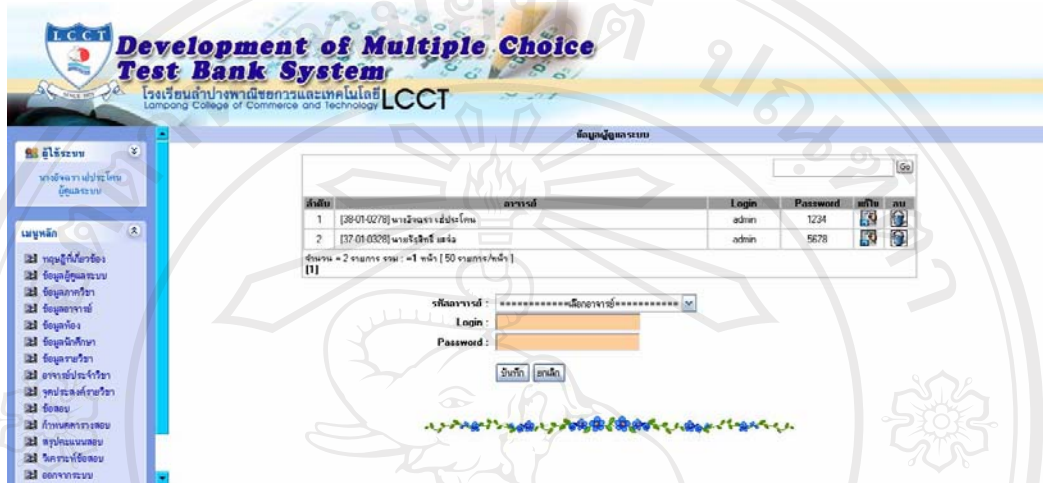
LCCT

Development of Multiple Choice Test Bank System

โรงเรียนลำปางพาณิชยการและเทคโนโลยี LCCT
Lampang College of Commerce and Technology

ผู้ใช้ระบบ

นางอัจฉรา เชประโคน
ผู้ดูแลระบบ

เมนูหลัก

ทฤษฎีที่เกี่ยวข้อง
ข้อมูลผู้ดูแลระบบ
ข้อมูลภาควิชา
ข้อมูลอาจารย์
ข้อมูลห้อง
ข้อมูลนักศึกษา
ข้อมูลรายวิชา
อาจารย์ประจำวิชา
จุดประสงค์รายวิชา
ข้อสอบ
กำหนดตารางสอบ
สรุปคะแนนสอบ
วิเคราะห์ข้อสอบ
ออกจากระบบ

ข้อมูลผู้ดูแลระบบ

Go

| ลำดับ | อาจารย์ | Login | Password | แก้ไข | ลบ |
|---|---|---|---|---|---|
| 1 | [38-01-0278] นางอัจฉรา เชประโคน | admin | 1234 | | |
| 2 | [37-01-0328] นายจิรสิทธิ์ แสงจ้ | admin | 5678 | | |

จำนวน = 2 รายการ รวม : =1 หน้า [ 50 รายการ/หน้า ]
[1]

รหัสอาจารย์ : ============เลือกอาจารย์============
Login :
Password :

บันทึก ยกเลิก